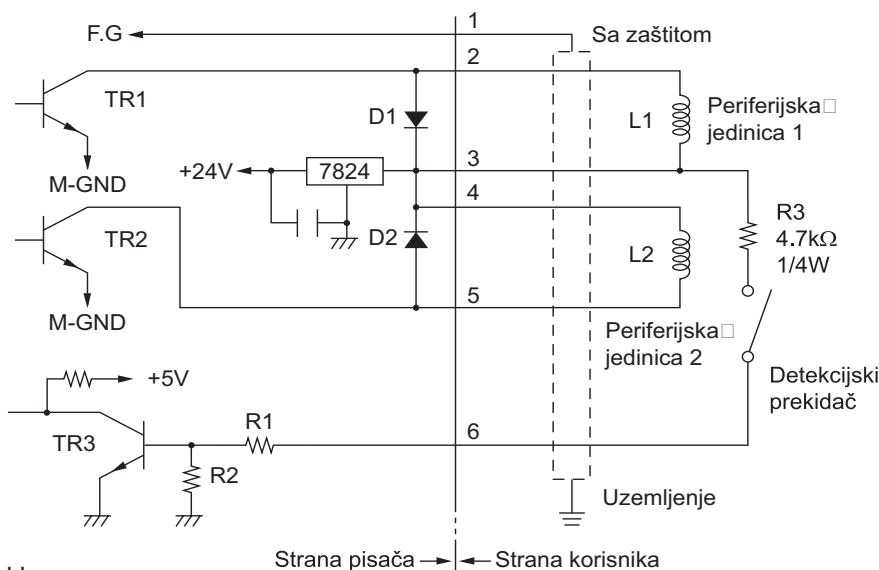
F.G
1
Sa zaštitom
2
TR1
D1
L1
Periferijska□ jedinica 1
M-GND
+24V
7824
3
4
R3
$4.7k\Omega$
1/4W
TR2
D2
L2
5
M-GND
Periferijska□ jedinica 2
+5V
Detekcijski prekidač
R1
TR3
6
R2
Uzemljenje
Strana pisača
Strana korisnika